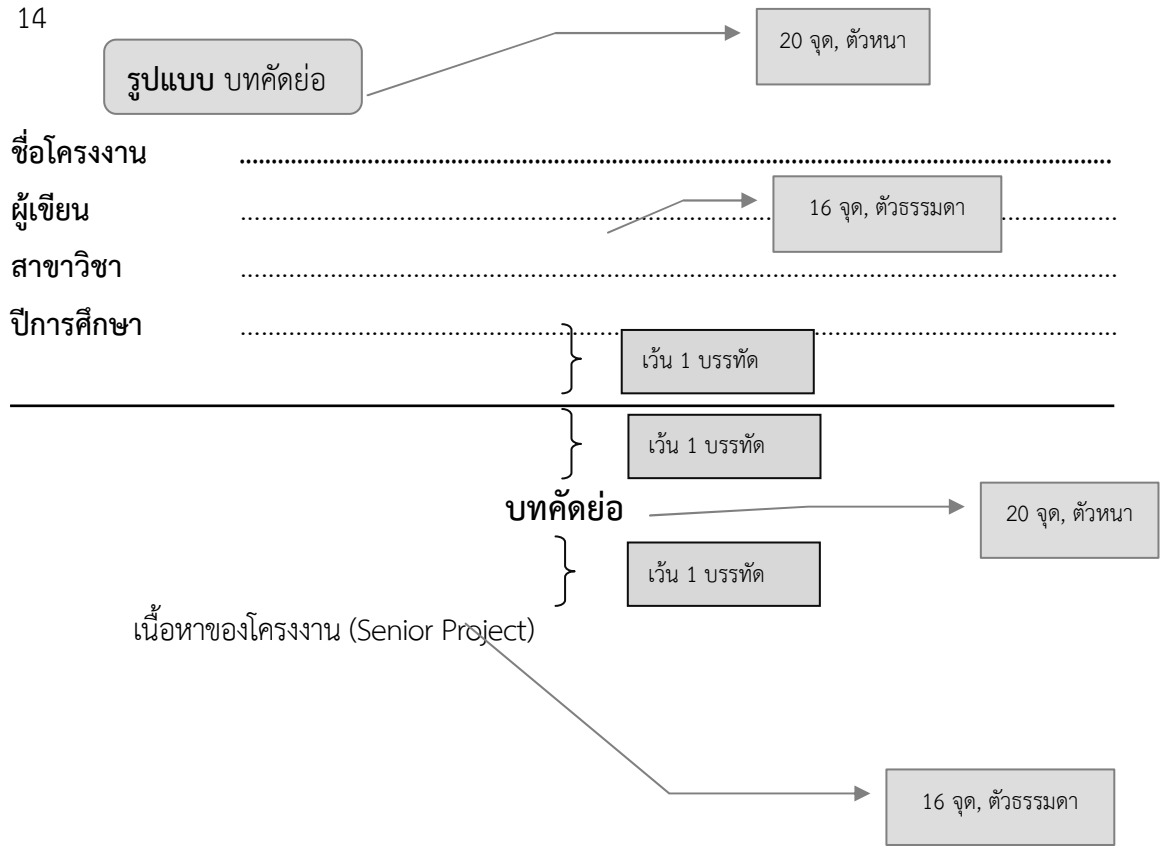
14

รูปแบบ บทคัดย่อ

20 จุด, ตัวหนา

ชื่อโครงงาน ……………………………………………………………………………………

ผู้เขียน ……………………………………………………………………………………

16 จุด, ตัวธรรมดา

สาขาวิชา ……………………………………………………………………………………

ปีการศึกษา ……………………………………………………………………………………

เว้น 1 บรรทัด

เว้น 1 บรรทัด

บทคัดย่อ

20 จุด, ตัวหนา

เว้น 1 บรรทัด

เนื้อหาของโครงงาน (Senior Project)

16 จุด, ตัวธรรมดา